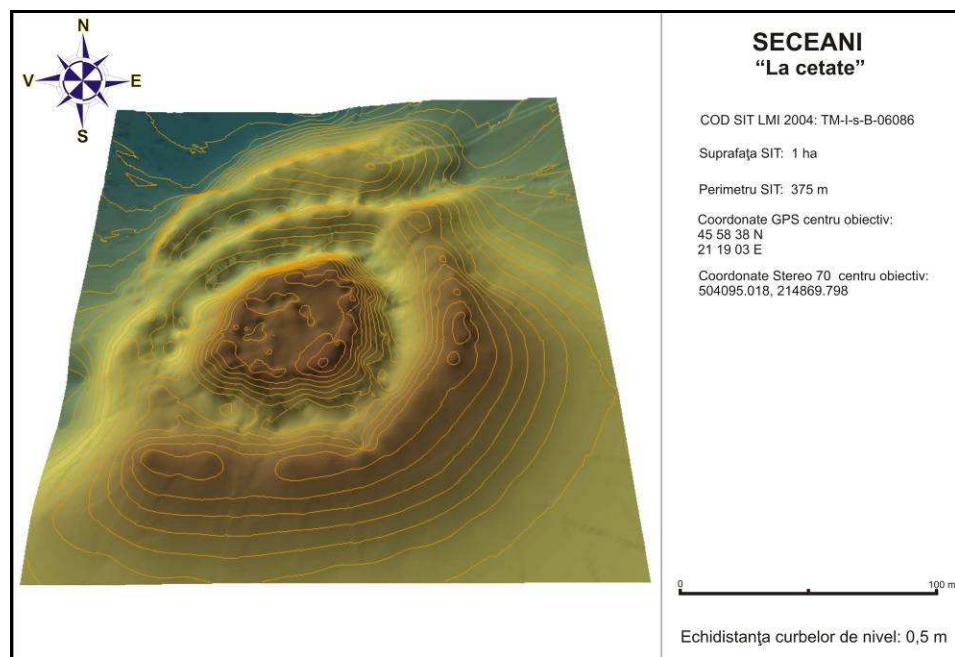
N
V
E
S

SECEANI
"La cetate"

COD SIT LMI 2004: TM-I-s-B-06086

Suprafaţa SIT: 1 ha

Perimetru SIT: 375 m

Coordonate GPS centru obiectiv:
45 58 38 N
21 19 03 E

Coordonate Stereo 70 centru obiectiv:
504095.018, 214869.798

0
100 m

Echidistanţa curbelor de nivel: 0,5 m